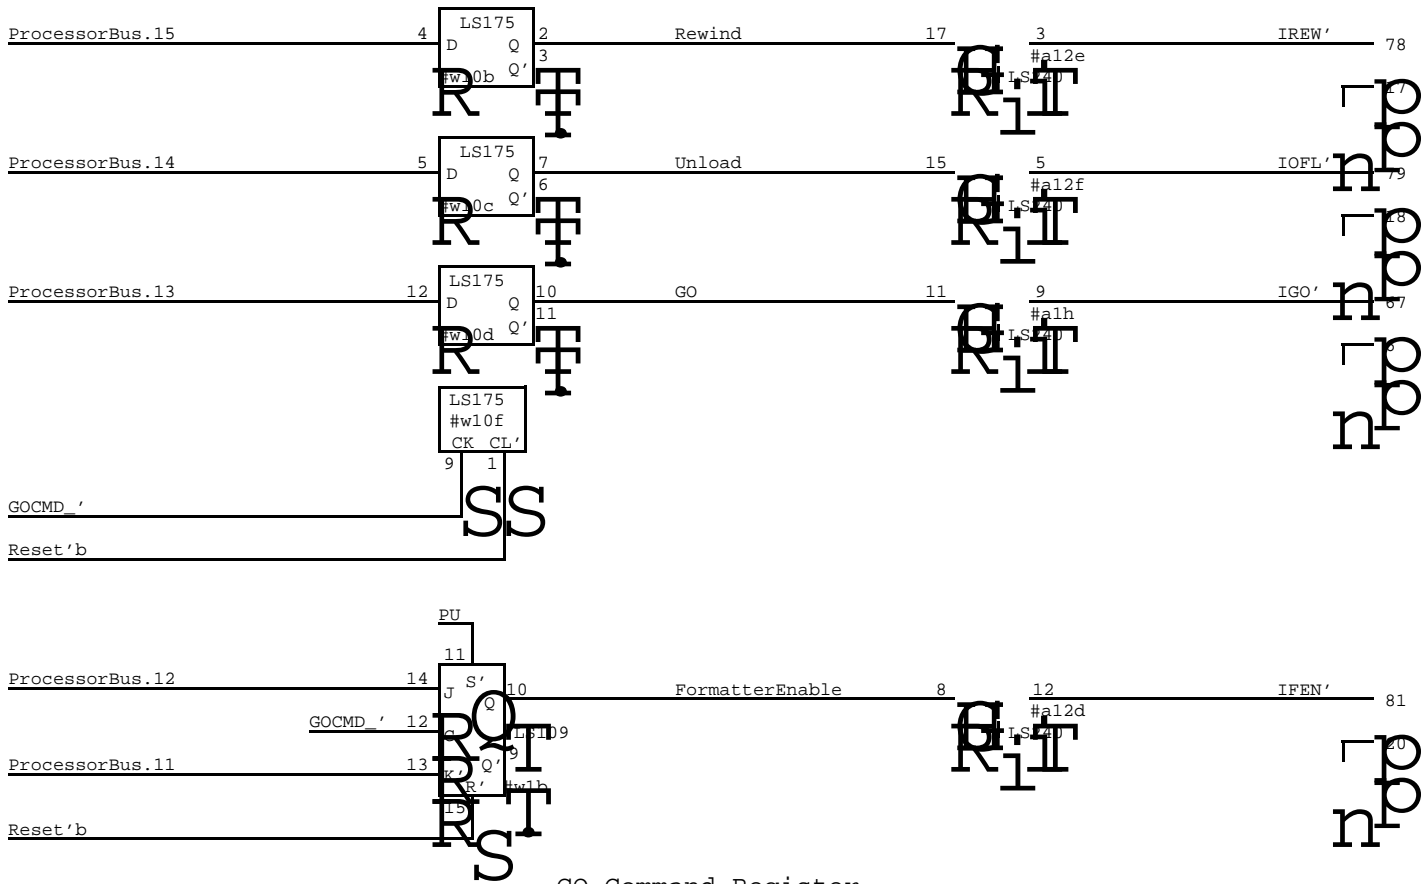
ProcessorBus.15 4 LS175 D Q Q' #w10b 2 3 Rewind 17 3 #a12e LS240 IREW' 78 17

ProcessorBus.14 5 LS175 D Q Q' #w10c 7 6 Unload 15 5 #a12f LS240 IOFL' 79 18

ProcessorBus.13 12 LS175 D Q Q' #w10d 10 11 GO 11 9 #a1h LS240 IGO' 67 6

LS175 #w10f CK CL' 9 1

GOCMD_'

Reset'b

PU 11 S'

ProcessorBus.12 14 J Q 10 FormatterEnable 8 12 #a12d LS240 IFEN' 81 20

GOCMD_' 12 C LS109 9

ProcessorBus.11 13 K' Q' R' #w1b 15

Reset'b

GO Command Register